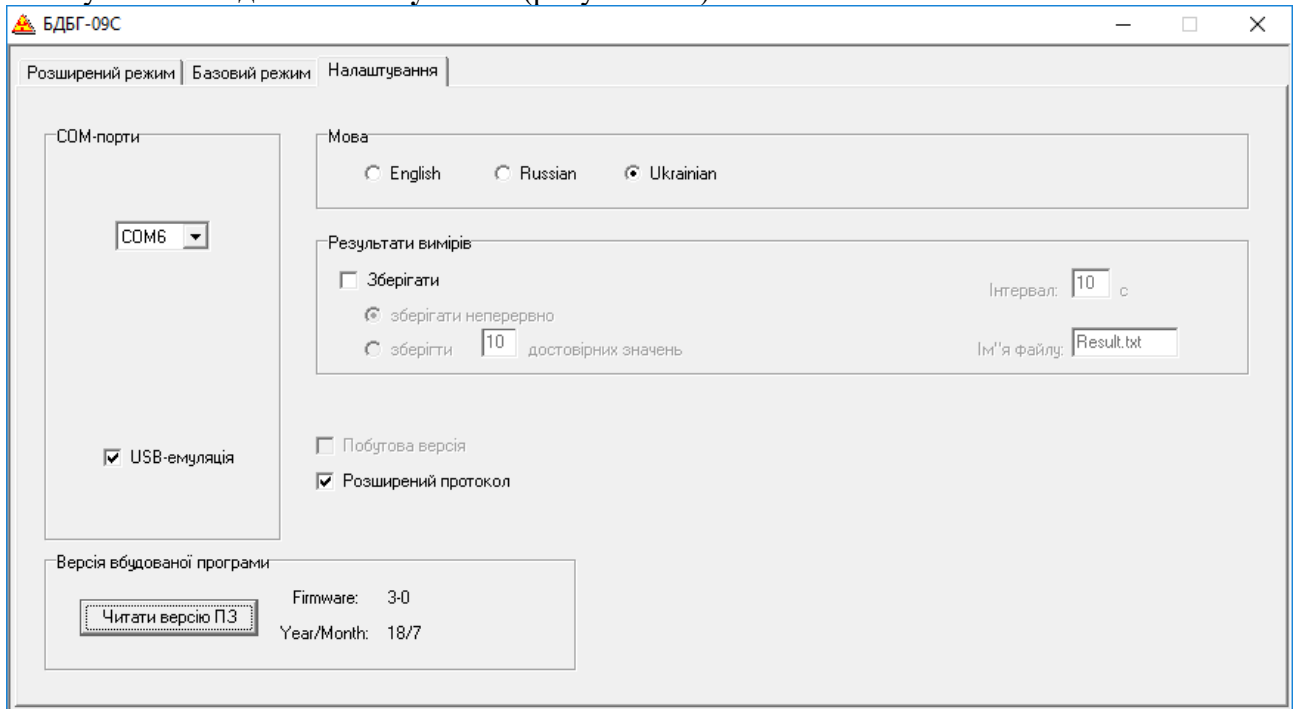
БДБГ-09С

Розширений режим | Базовий режим | Налаштування

СОМ-порти

COM6

USB-емуляція

Мова

English Russian Ukrainian

Результати вимірів

Зберігати

зберігати неперервно

зберігти 10 достовірних значень

Інтервал: 10 с

Ім''я файлу: Result.txt

Побутова версія

Розширений протокол

Версія вбудованої програми

Читати версію ПЗ

Firmware: 3-0

Year/Month: 18/7